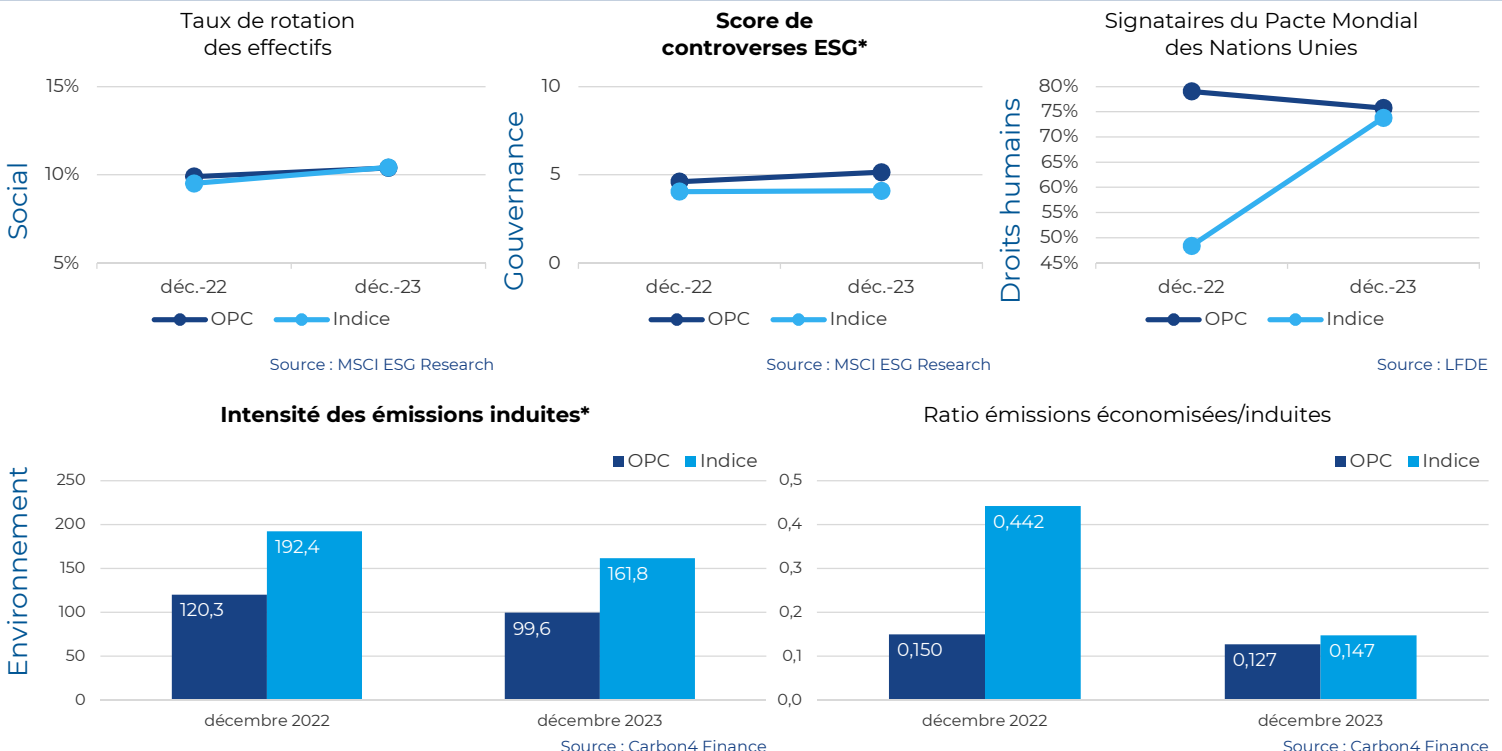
Taux de rotation des effectifs

Social

15%
10%
5%

déc.-22
déc.-23

OPC
Indice

Source : MSCI ESG Research

Score de controverses ESG*

Gouvernance

10
5
0

déc.-22
déc.-23

OPC
Indice

Source : MSCI ESG Research

Signataires du Pacte Mondial des Nations Unies

Droits humains

80%
75%
70%
65%
60%
55%
50%
45%

déc.-22
déc.-23

OPC
Indice

Source : LFDE

Intensité des émissions induites*

Environnement

OPC
Indice

250
200
150
100
50
0

120,3
192,4
99,6
161,8

décembre 2022
décembre 2023

Source : Carbon4 Finance

Ratio émissions économisées/induites

OPC
Indice

0,5
0,4
0,3
0,2
0,1
0,0

0,150
0,442
0,127
0,147

décembre 2022
décembre 2023

Source : Carbon4 Finance